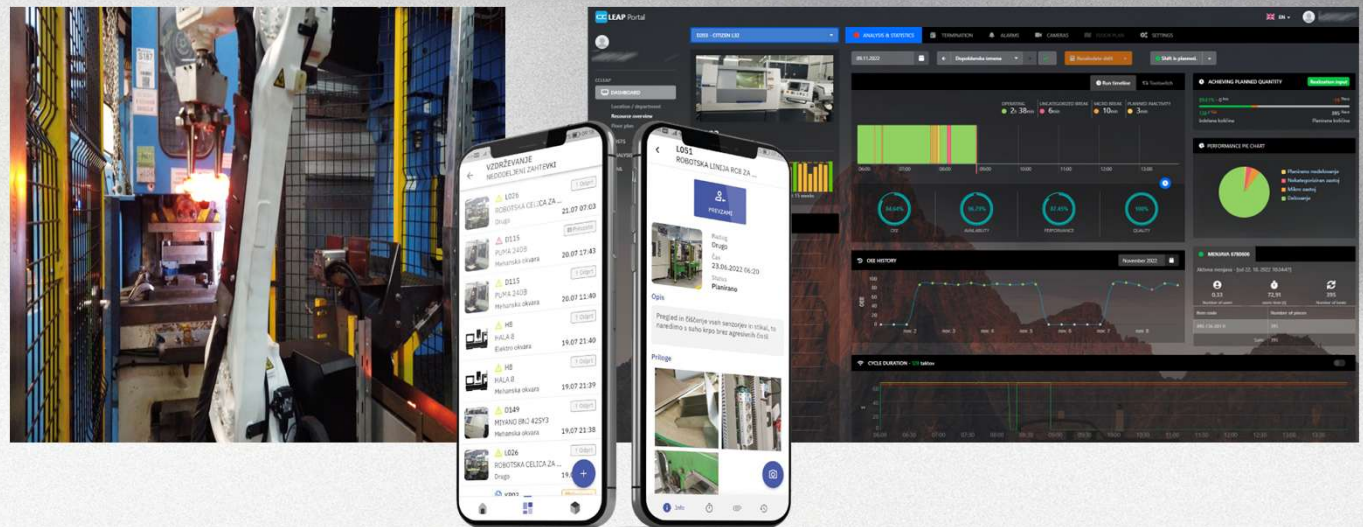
LEAP Portal

EN

D203 - CITIZEN L32

ANALYSIS & STATISTICS

TERMINATION

ALARMS

CAMERAS

SETTINGS

09.11.2022

Dopoldanska izmena

Shift is planned

Run timeline

ACHIEVING PLANNED QUANTITY

OPERATING 2h 38min

UNCATEGORIZED BREAK 6min

MICRO BREAK 10min

PLANNED INACTIVITY 3min

OEE

AVAILABILITY

PERFORMANCE

QUALITY

PERFORMANCE PIE CHART

OEE HISTORY

November 2022

CYCLE DURATION

DASHBOARD

Location / department

Resource overview

VZDRŽEVANJE

NEODDELJENI ZAHTEVKI

L029

ROBOTSKA CELICA ZA ...

21.07 07:03

Drugo

D115

PUMA 240B

20.07 17:43

Mehanska okvara

D113

PUMA 240B

20.07 11:40

Mehanska okvara

H8

HALA 8

19.07 21:40

Elektro okvara

H8

HALA 8

19.07 21:39

Mehanska okvara

D149

MIYANO BNJ 42SY3

19.07 21:38

Mehanska okvara

L026

ROBOTSKA CELICA ZA ...

Drugo

L051

ROBOTSKA LINIJA RC8 ZA ...

PREVZAMI

Razlog

Drugo

Čas

23.06.2022 06:20

Status

Planirano

Opis

Pregled in čiščenje vseh senzorjev n rokai, to naredimo s suho krpo brez agresivnih čistil

Priloge

Info